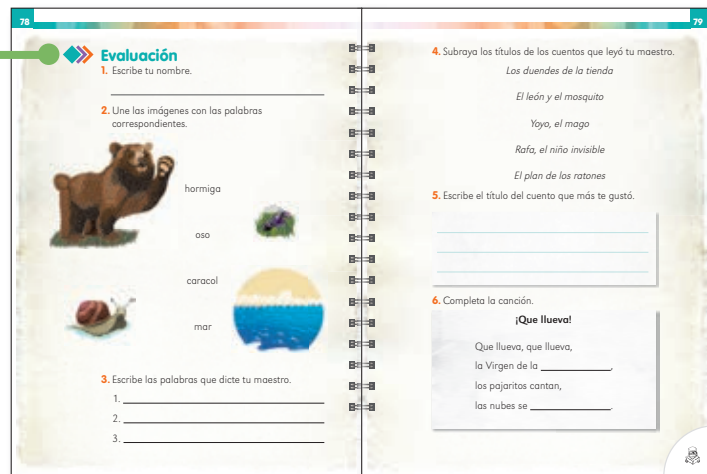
78

Evaluación

1. Escribe tu nombre.

2. Une las imágenes con las palabras correspondientes.

hormiga

oso

caracol

mar

3. Escribe las palabras que dicte tu maestro.

1.

2.

3.

79

4. Subraya los títulos de los cuentos que leyó tu maestro.

*Los duendes de la tienda*

*El león y el mosquito*

*Yoyo, el mago*

*Rafa, el niño invisible*

*El plan de los ratones*

5. Escribe el título del cuento que más te gustó.

6. Completa la canción.

¡Que llueva!

Que llueva, que llueva,
la Virgen de la \_\_\_\_\_\_\_\_\_\_,
los pajaritos cantan,
las nubes se \_\_\_\_\_\_\_\_\_\_.